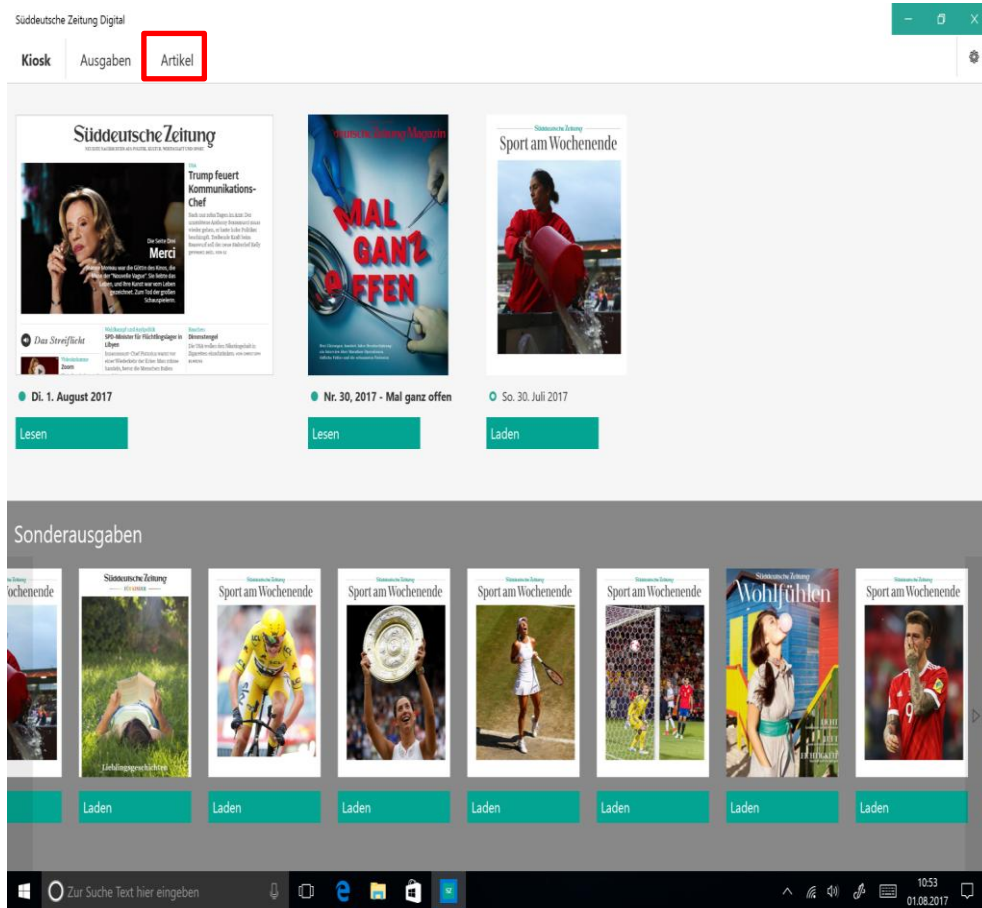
Süddeutsche Zeitung Digital

Kiosk Ausgaben Artikel

Süddeutsche Zeitung

Trump feuert Kommunikations-Chef

Die Seite Drei
Merci

Das Streiflicht

SPD-Minister für Flüchtlingslager in Libyen

Dienstsiegel

Süddeutsche Zeitung Magazin

MAL GANZ OFFEN

Süddeutsche Zeitung
Sport am Wochenende

Di. 1. August 2017

Lesen

Nr. 30, 2017 - Mal ganz offen

Lesen

So. 30. Juli 2017

Laden

Sonderausgaben

Süddeutsche Zeitung
Sport am Wochenende

Süddeutsche Zeitung

Lieblingsgeschichten

Sport am Wochenende

Sport am Wochenende

Sport am Wochenende

Sport am Wochenende

Süddeutsche Zeitung
Wohlfühlen

Sport am Wochenende

Laden Laden Laden Laden Laden Laden Laden

Zur Suche Text hier eingeben

10:53
01.08.2017